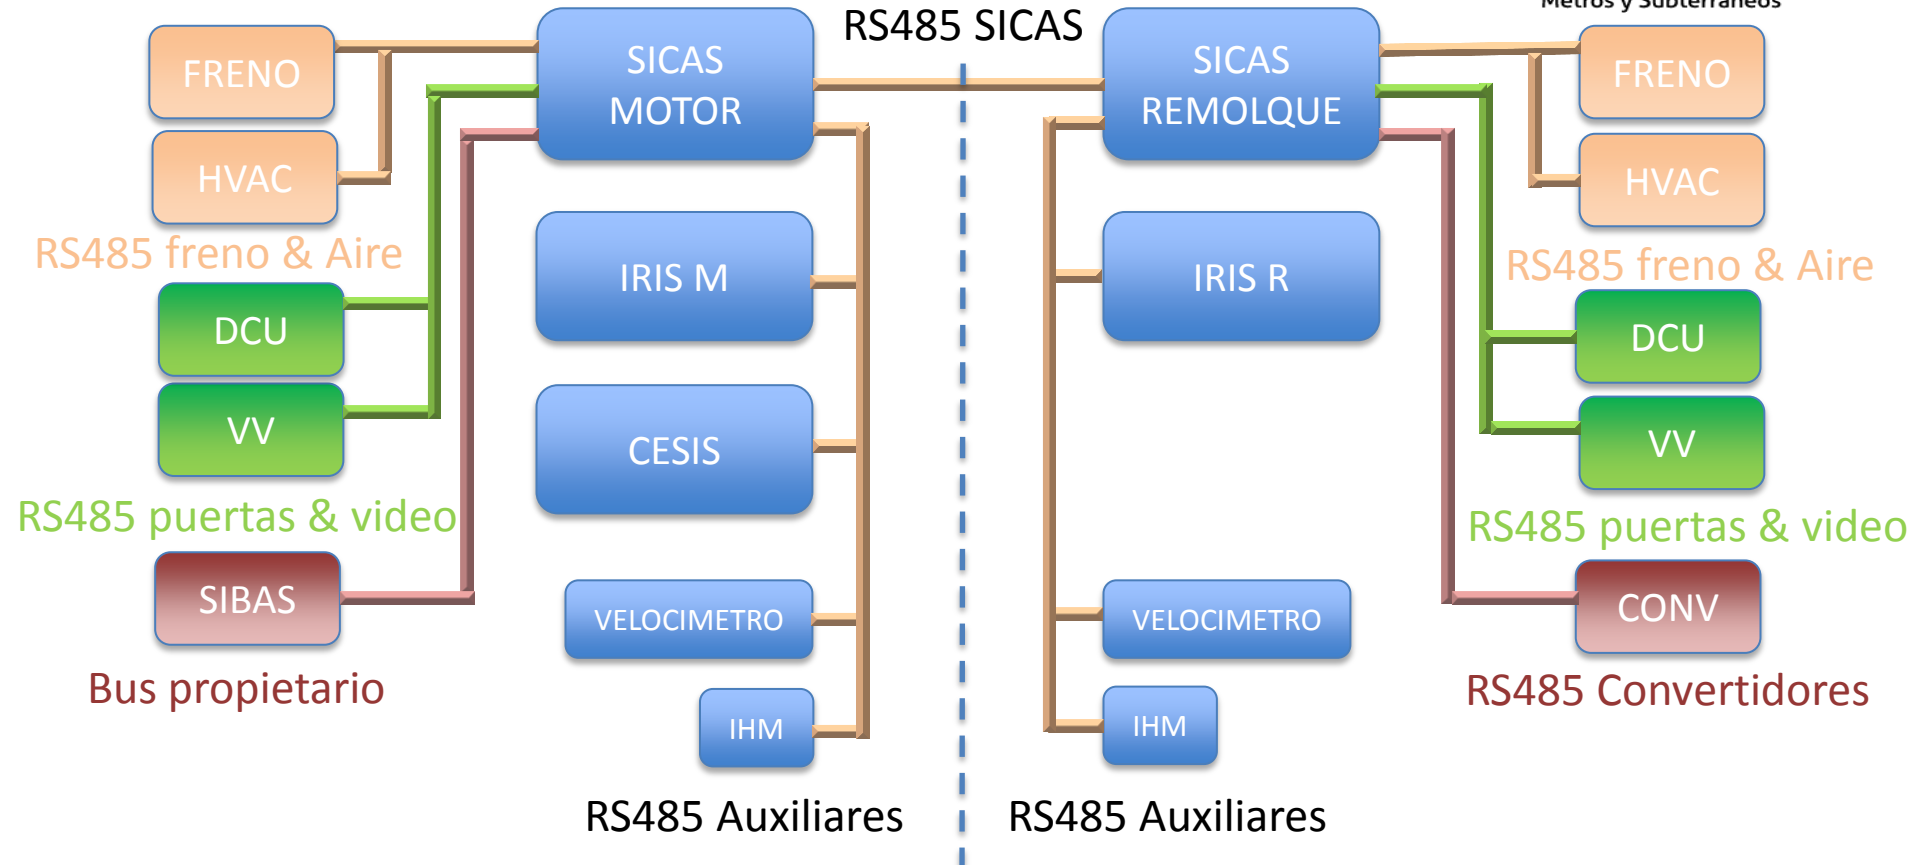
Metros y Subterráneos

RS485 SICAS

FRENO

HVAC

RS485 freno & Aire

DCU

VV

RS485 puertas & video

SIBAS

Bus propietario

SICAS MOTOR

IRIS M

CESIS

VELOCIMETRO

IHM

RS485 Auxiliares

SICAS REMOLQUE

IRIS R

VELOCIMETRO

IHM

RS485 Auxiliares

FRENO

HVAC

RS485 freno & Aire

DCU

VV

RS485 puertas & video

CONV

RS485 Convertidores